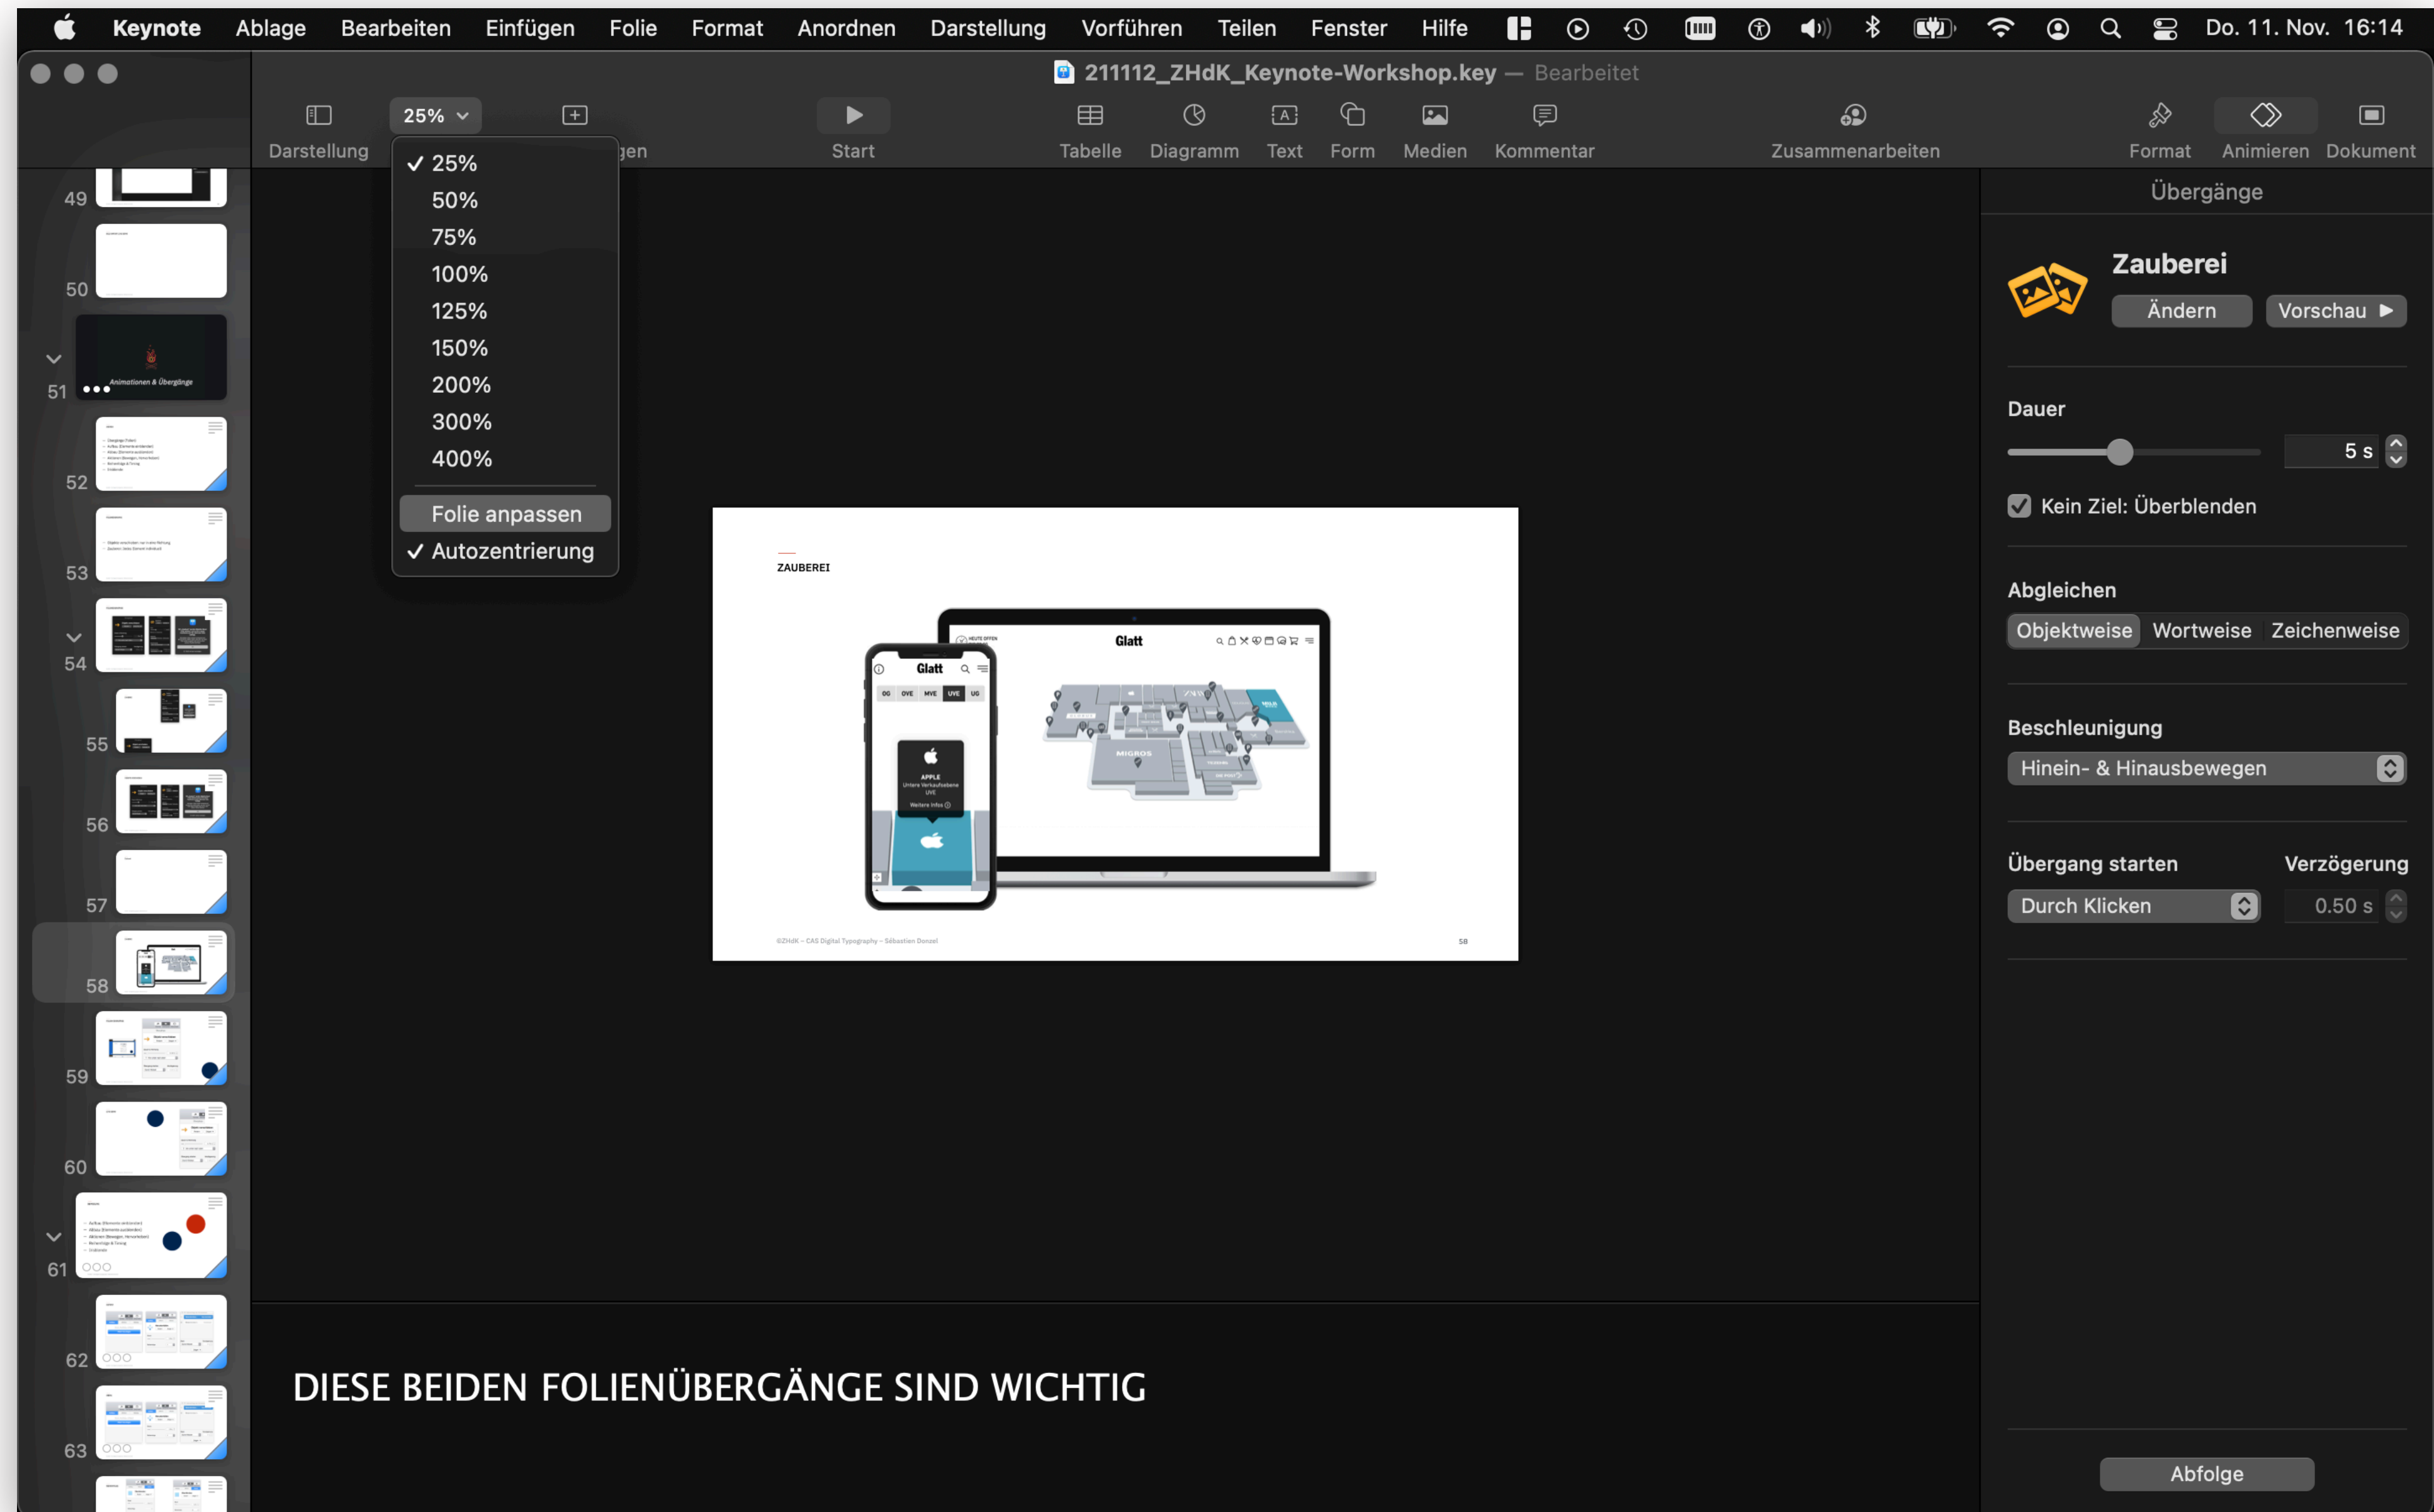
Keynote Ablage Bearbeiten Einfügen Folie Format Anordnen Darstellung Vorführen Teilen Fenster Hilfe Do. 11. Nov. 16:14

211112_ZHdK_Keynote-Workshop.key — Bearbeitet

Darstellung 25% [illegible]gen Start Tabelle Diagramm Text Form Medien Kommentar Zusammenarbeiten Format Animieren Dokument

✓ 25%
50%
75%
100%
125%
150%
200%
300%
400%
Folie anpassen
✓ Autozentrierung

49
50
51 Animationen & Übergänge
52
53
54
55
56
57
58
59
60
61
62
63

ZAUBEREI

Glatt

Glatt

APPLE

MIGROS

58

Übergänge

Zauberei
Ändern Vorschau

Dauer
5 s
Kein Ziel: Überblenden

Abgleichen
Objektweise Wortweise Zeichenweise

Beschleunigung
Hinein- & Hinausbewegen

Übergang starten Verzögerung
Durch Klicken 0.50 s

Abfolge

DIESE BEIDEN FOLIENÜBERGÄNGE SIND WICHTIG